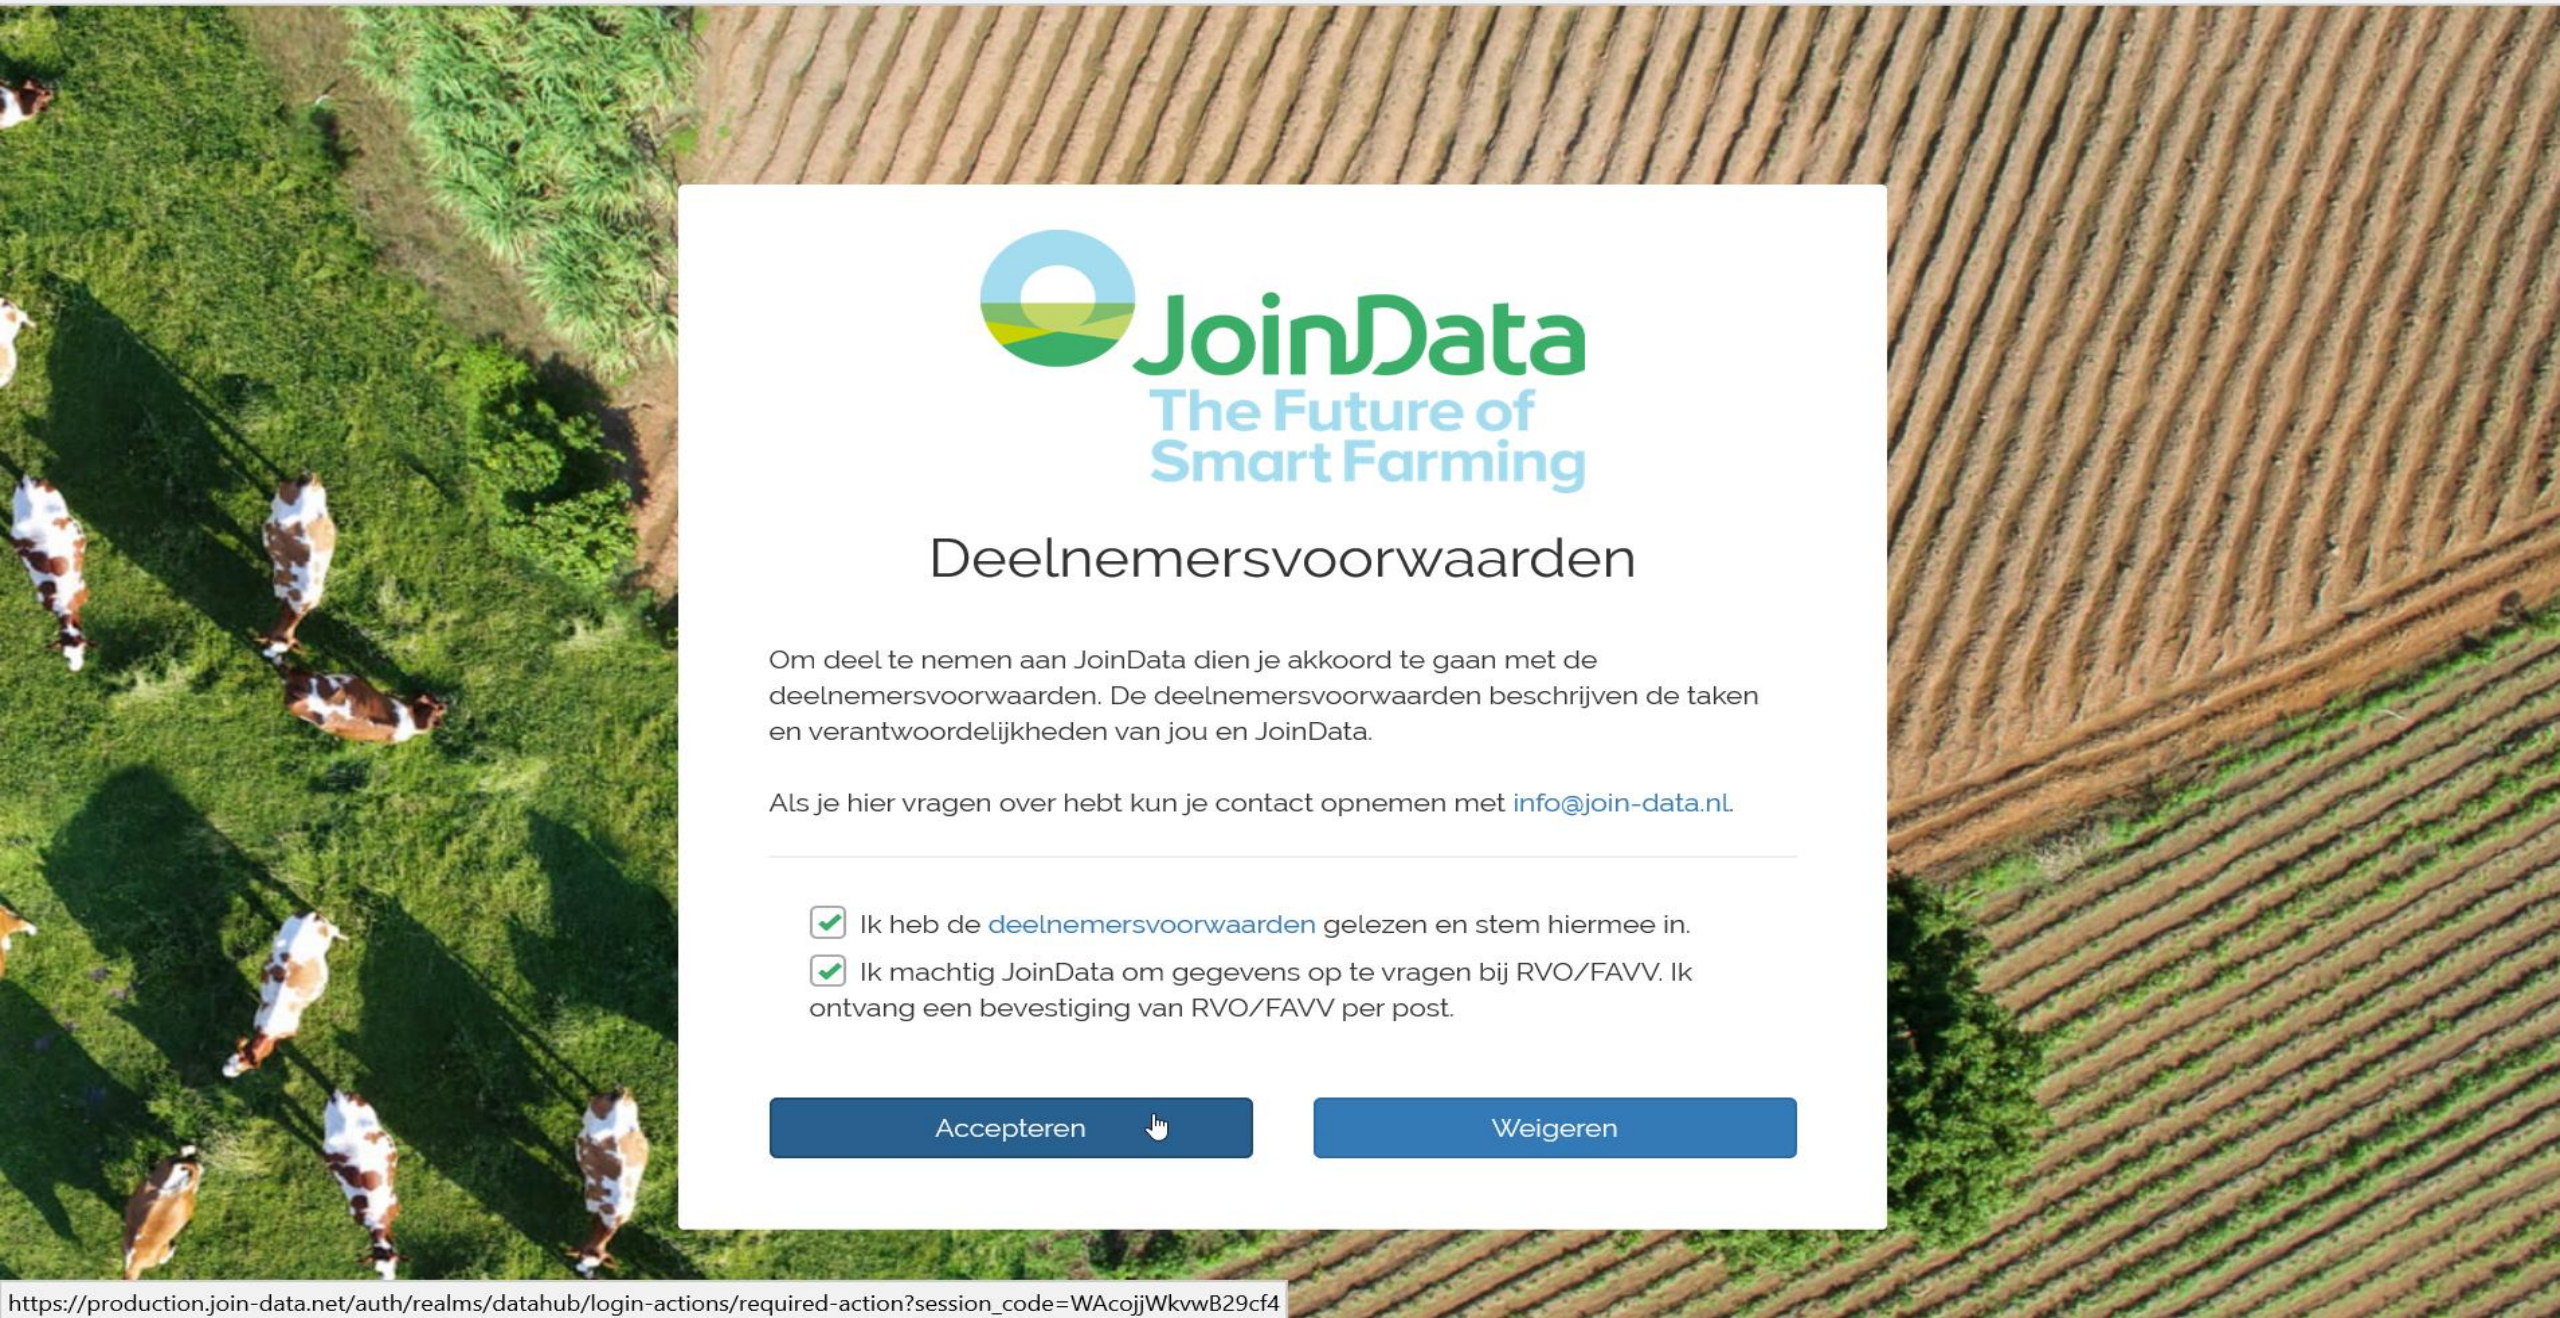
JoinData
The Future of Smart Farming

Deelnemersvoorwaarden

Om deel te nemen aan JoinData dien je akkoord te gaan met de deelnemersvoorwaarden. De deelnemersvoorwaarden beschrijven de taken en verantwoordelijkheden van jou en JoinData.

Als je hier vragen over hebt kun je contact opnemen met info@join-data.nl.

Ik heb de deelnemersvoorwaarden gelezen en stem hiermee in.

Ik machtig JoinData om gegevens op te vragen bij RVO/FAVV. Ik ontvang een bevestiging van RVO/FAVV per post.

Accepteren

Weigeren

https://production.join-data.net/auth/realms/datahub/login-actions/required-action?session_code=WAcojjWkvwB29cf4